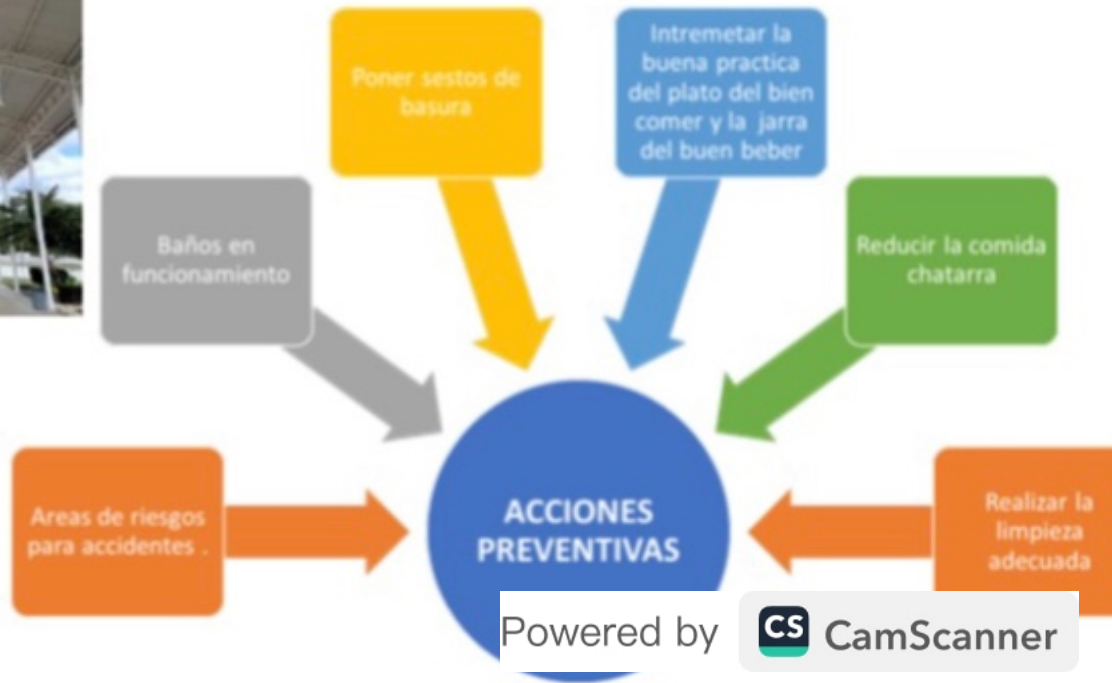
Poner sestos de basura

Intremetar la buena practica del plato del bien comer y la jarra del buen beber

Baños en funcionamiento

Reducir la comida chatarra

Areas de riesgos para accidentes .

ACCIONES PREVENTIVAS

Realizar la limpieza adecuada

Powered by CS CamScanner